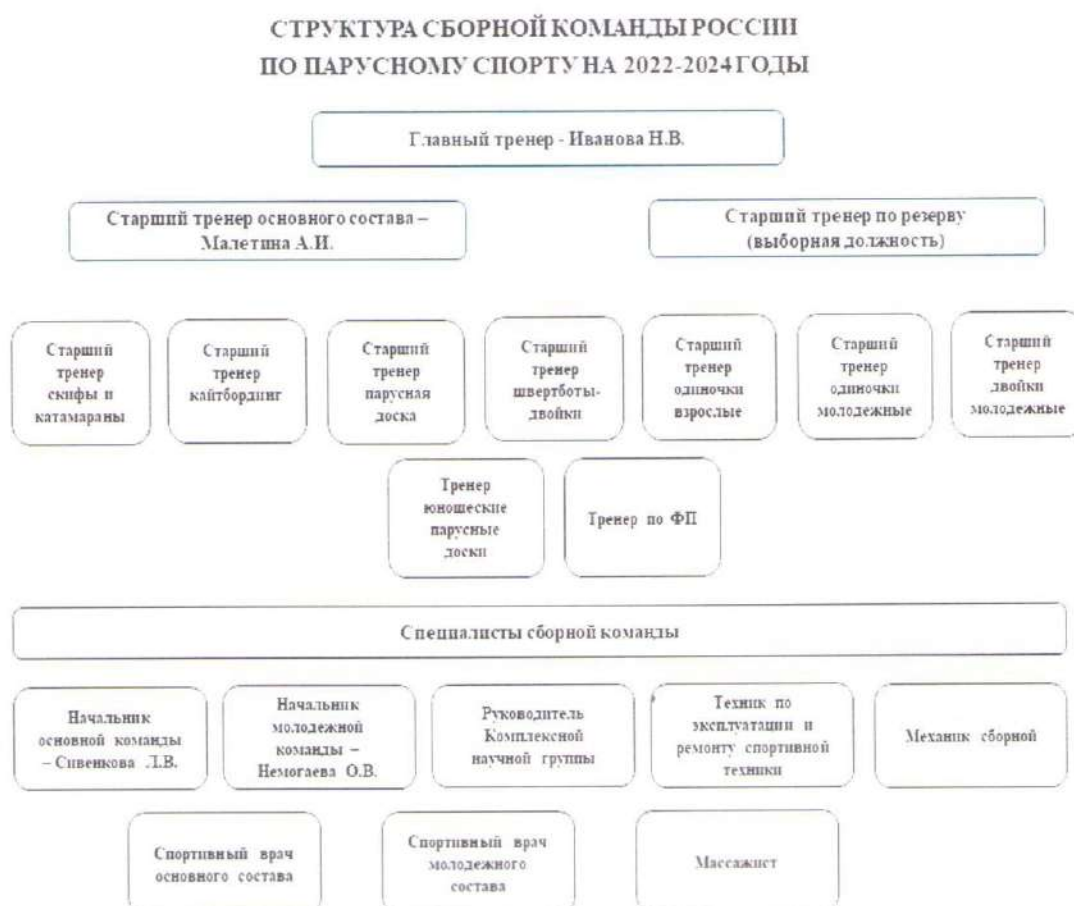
СТРУКТУРА СБОРНОЙ КОМАНДЫ РОССИИ
ПО ПАРУСНОМУ СПОРТУ НА 2022-2024 ГОДЫ

Главный тренер - Иванова Н.В.

Старший тренер основного состава – Малетина А.И.

Старший тренер по резерву (выборная должность)

Старший тренер скифы и катамараны

Старший тренер кайтбординг

Старший тренер парусная доска

Старший тренер швертботы-двойки

Старший тренер одиночки взрослые

Старший тренер одиночки молодежные

Старший тренер двойки молодежные

Тренер юношеские парусные доски

Тренер по ФП

Специалисты сборной команды

Начальник основной команды – Сивенкова Л.В.

Начальник молодежной команды – Немогаева О.В.

Руководитель Комплексной научной группы

Техник по эксплуатации и ремонту спортивной техники

Механик сборной

Спортивный врач основного состава

Спортивный врач молодежного состава

Массажист